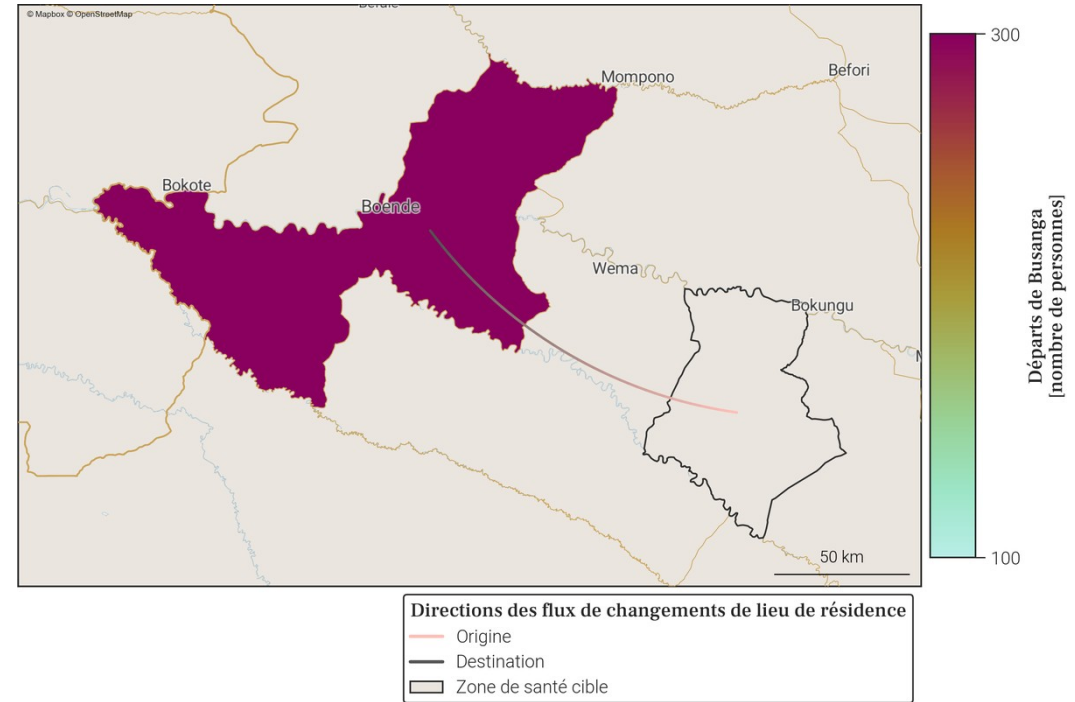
© Mapbox © OpenStreetMap

Mompono

Befori

Bokote

Boende

Wema

Bokungu

50 km

300

Départs de Busanga
[nombre de personnes]

100

Directions des flux de changements de lieu de résidence

Origine

Destination

Zone de santé cible